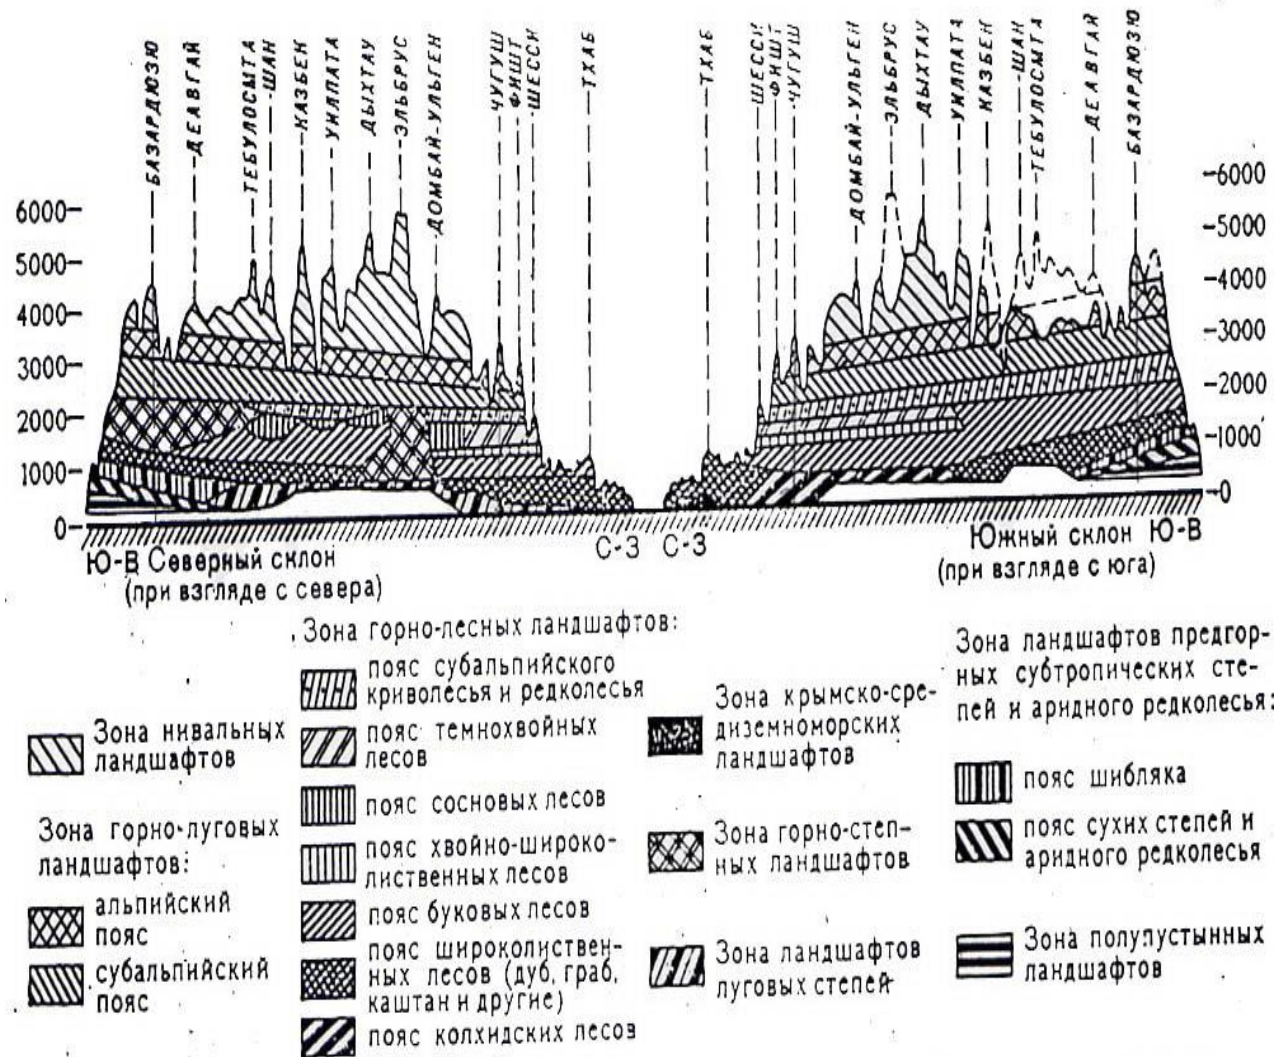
БАЗАРДЮЗЮ
ДЕАВГАЙ
ТЕБУЛОСМТА
ШАН
КАЗБЕК
УКЛПАТА
ДЫХТАУ
ЭЛЬБРУС
ДОМБАЙ-УЛЬГЕН
ЧУГУШ
ФИШТ
ШЕССИ
ТХАБ

ТХАБ
ШЕССИ
ФИШТ
ЧУГУШ
ДОМБАЙ-УЛЬГЕН
ЭЛЬБРУС
ДЫХТАУ
УКЛПАТА
КАЗБЕК
ШАН
ТЕБУЛОСМТА
ДЕАВГАЙ
БАЗАРДЮЗЮ

6000
5000
4000
3000
2000
1000
0

6000
5000
4000
3000
2000
1000
0

Ю-В Северный склон (при взгляде с севера)
С-З С-З
Южный склон Ю-В (при взгляде с юга)

Зона нивальных ландшафтов

Зона горно-луговых ландшафтов:
альпийский пояс
субальпийский пояс

Зона горно-лесных ландшафтов:
пояс субальпийского криволесья и редколесья
пояс темнохвойных лесов
пояс сосновых лесов
пояс хвойно-широколиственных лесов
пояс буковых лесов
пояс широколиственных лесов (дуб, граб, каштан и другие)
пояс колхидских лесов

Зона крымско-средиземноморских ландшафтов

Зона горно-степных ландшафтов

Зона ландшафтов луговых степей

Зона ландшафтов предгорных субтропических степей и аридного редколесья:
пояс шибляка
пояс сухих степей и аридного редколесья

Зона полупустынных ландшафтов